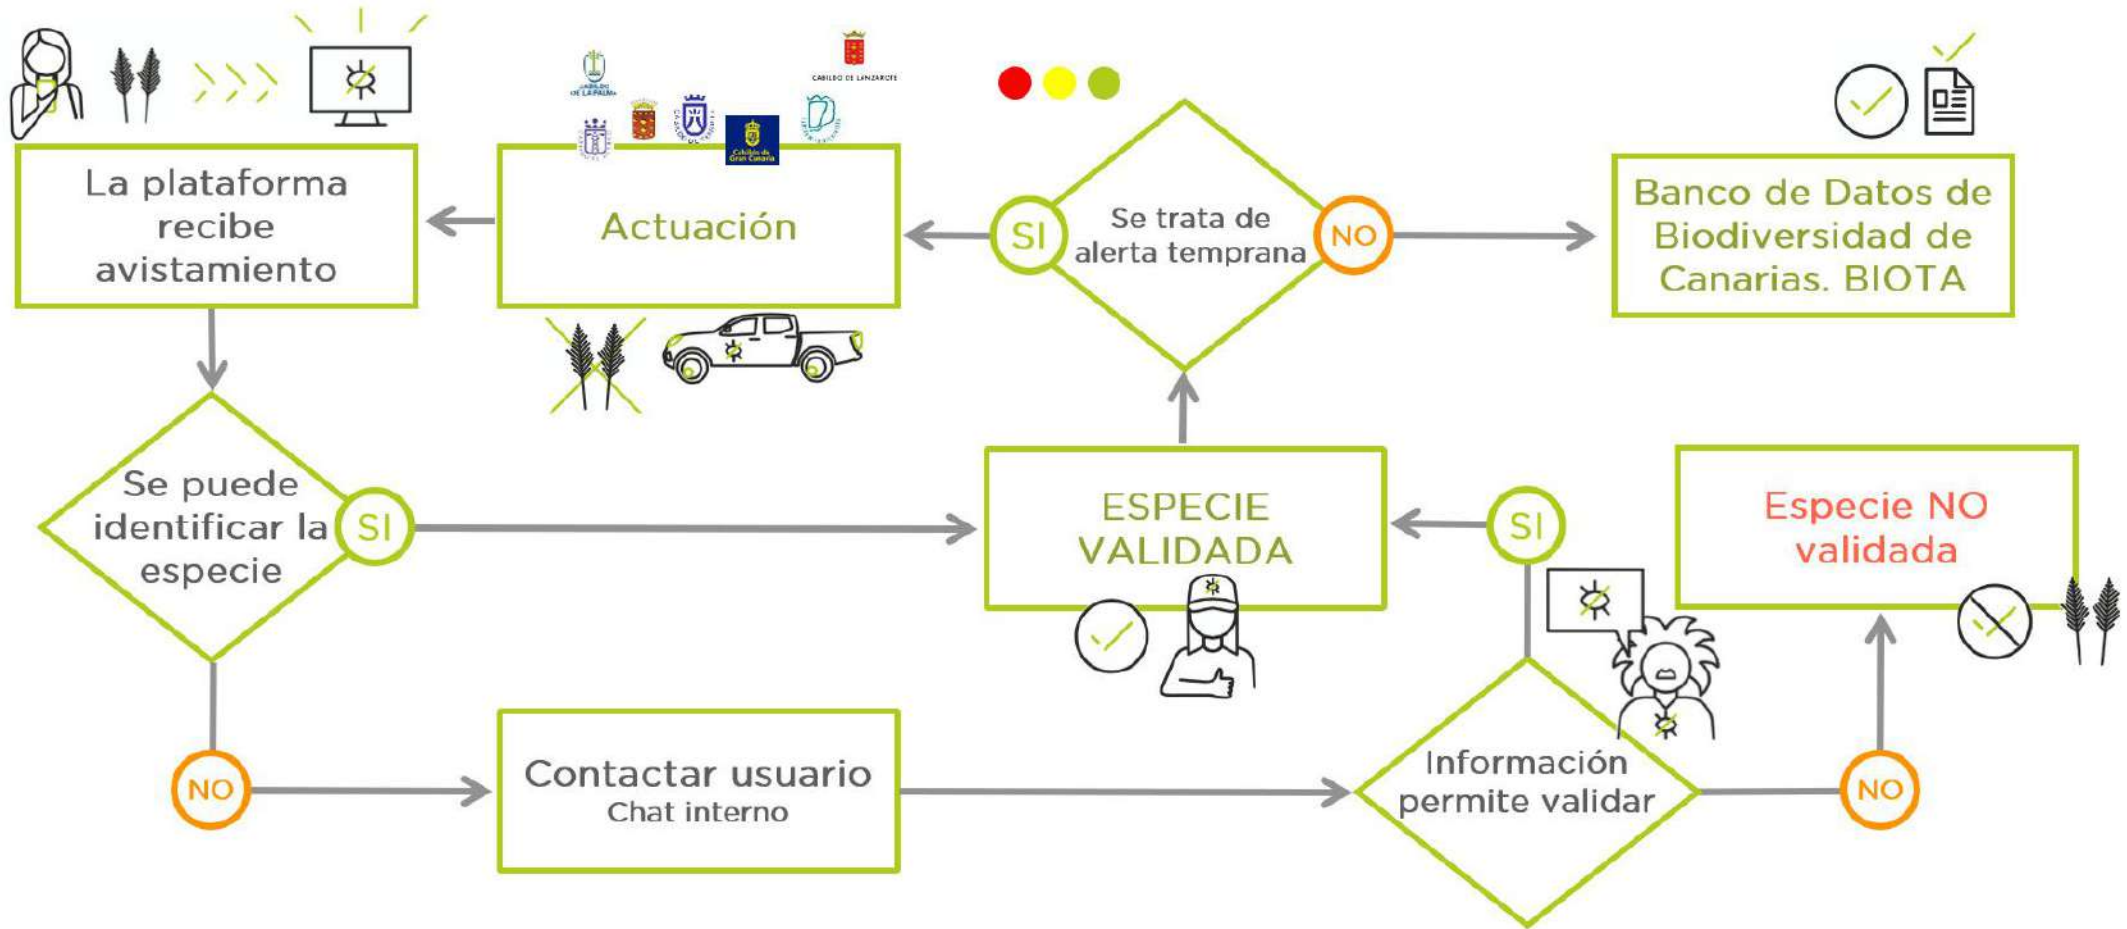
CABILDO DE LA PALMA

Cabildo de Gran Canaria

CABILDO DE LANZAROTE

La plataforma recibe avistamiento

Actuación

SI

Se trata de alerta temprana

NO

Banco de Datos de Biodiversidad de Canarias. BIOTA

Se puede identificar la especie

SI

ESPECIE VALIDADA

SI

Especie NO validada

NO

Contactar usuario
Chat interno

Información permite validar

NO